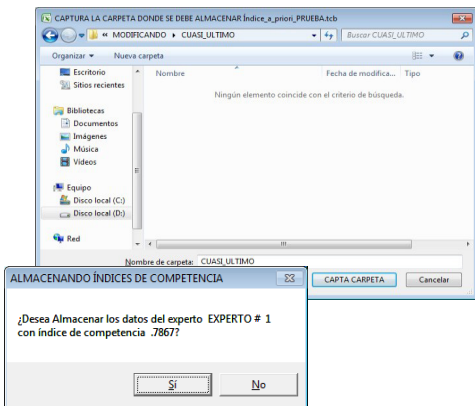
CAPTURA LA CARPETA DONDE SE DEBE ALMACENAR Índice_a_priori_PRUEBA.tcb

« MODIFICANDO ▸ CUASI_ULTIMO

Buscar CUASI_ULTIMO

Organizar ▾ Nueva carpeta

Escritorio
Sitios recientes

Bibliotecas
Documentos
Imágenes
Música
Vídeos

Equipo
Disco local (C:)
Disco local (D:)

Red

Nombre | Fecha de modifica... | Tipo

Ningún elemento coincide con el criterio de búsqueda.

Nombre de carpeta: CUASI_ULTIMO

CAPTA CARPETA | Cancelar

ALMACENANDO ÍNDICES DE COMPETENCIA

¿Desea Almacenar los datos del experto EXPERTO # 1 con índice de competencia .7867?

Sí | No